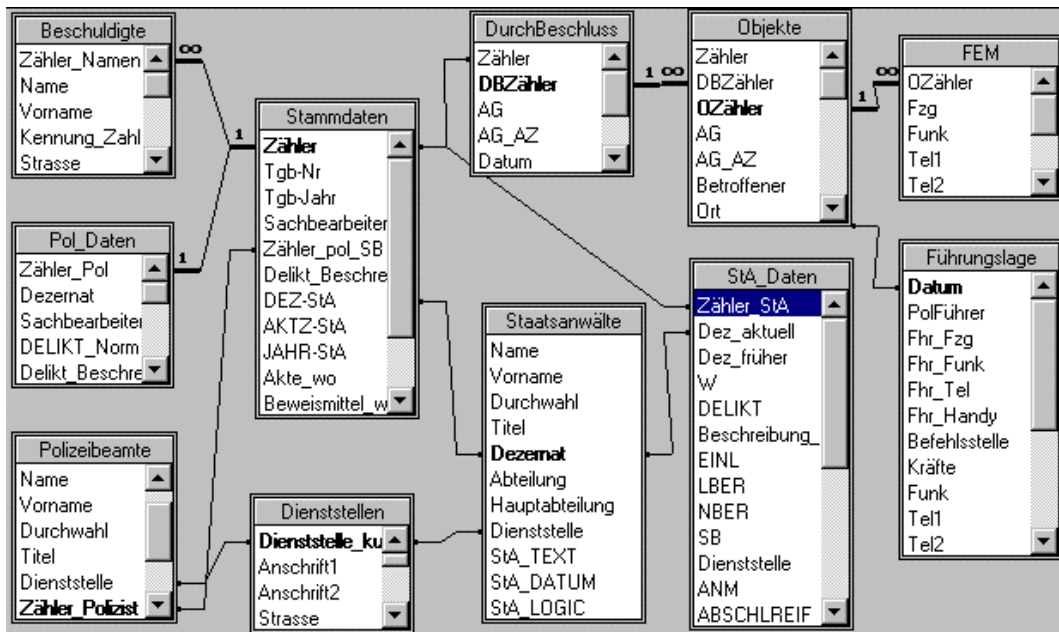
Beschuldigte
Zähler_Namen
Name
Vorname
Kennung_Zahl
Strasse

∞
1

Pol_Daten
Zähler_Pol
Dezernat
Sachbearbeiter
DELIKT_Norm
Delikt_Beschre

1

Polizeibeamte
Name
Vorname
Durchwahl
Titel
Dienststelle
Zähler_Polizist

Stammdaten
Zähler
Tgb-Nr
Tgb-Jahr
Sachbearbeiter
Zähler_pol_SB
Delikt_Beschre
DEZ-StA
AKTZ-StA
JAHR-StA
Akte_wo
Beweismittel_w

Dienststellen
Dienststelle_ku
Anschrift1
Anschrift2
Strasse

DurchBeschluss
Zähler
DBZähler
AG
AG_AZ
Datum

1 ∞

Staatsanwälte
Name
Vorname
Durchwahl
Titel
Dezernat
Abteilung
Hauptabteilung
Dienststelle
StA_TEXT
StA_DATUM
StA_LOGIC

Objekte
Zähler
DBZähler
OZähler
AG
AG_AZ
Betroffener
Ort

StA_Daten
Zähler_StA
Dez_aktuell
Dez_früher
W
DELIKT
Beschreibung_
EINL
LBER
NBER
SB
Dienststelle
ANM
ABSCHLREIF

∞
1

FEM
OZähler
Fzg
Funk
Tel1
Tel2

Führungslage
Datum
PolFührer
Fhr_Fzg
Fhr_Funk
Fhr_Tel
Fhr_Handy
Befehlsstelle
Kräfte
Funk
Tel1
Tel2